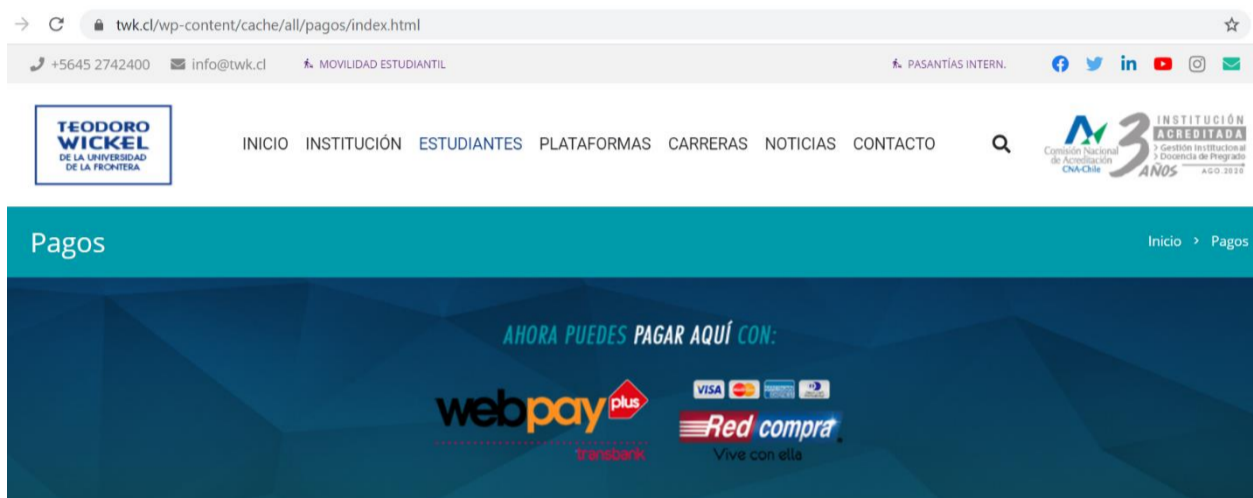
twk.cl/wp-content/cache/all/pagos/index.html

+5645 2742400 info@twk.cl MOVILIDAD ESTUDIANTIL PASANTÍAS INTERN.

TEODORO WICKEL DE LA UNIVERSIDAD DE LA FRONTERA

INICIO INSTITUCIÓN ESTUDIANTES PLATAFORMAS CARRERAS NOTICIAS CONTACTO

Comisión Nacional de Acreditación CNA-Chile 3 AÑOS INSTITUCIÓN ACREDITADA > Gestión Institucional > Docencia de Pregrado AGO 2020

Pagos

Inicio > Pagos

AHORA PUEDES PAGAR AQUÍ CON:

webpay plus transbank

VISA

Red compra Vive con ella